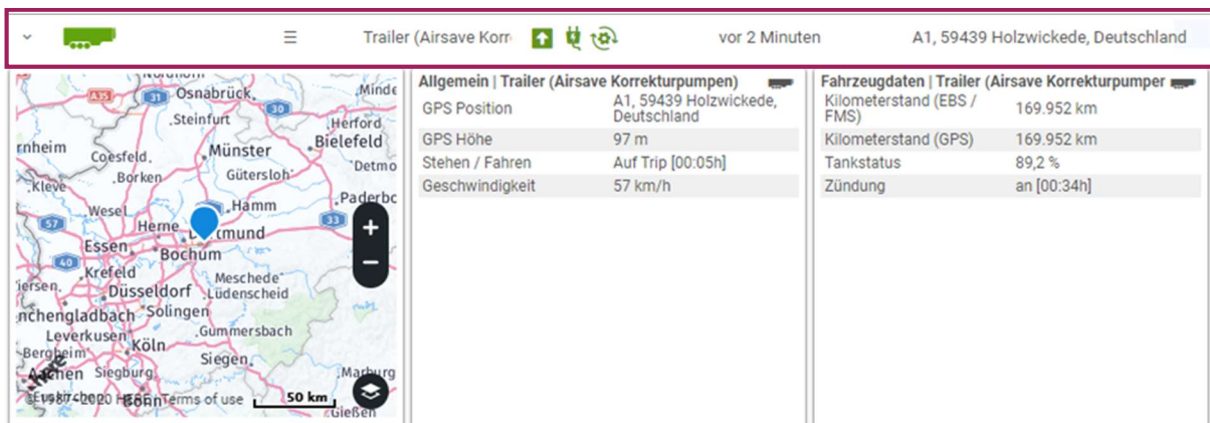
Trailer (Airsave Korre

vor 2 Minuten

A1, 59439 Holzwickede, Deutschland

Nordhorn
A35
31
Osnabrück
Minde
30
Steinfurt
Herford
rnheim
Bielefeld
Coesfeld
Münster
Detmo
Borken
Gütersloh
Kleve
Paderbo
Wesel
Hamm
57
Herne
Dortmund
33
Essen
+
Bochum
40
Krefeld
Meschede
Viersen
Düsseldorf
Lüdenscheid
nchengladbach
Solingen
Leverkusen
Gummersbach
Bergheim
Köln
Siegen
Aachen
Siegburg
Marburg
Euskirchen
Bonn
Gießen
©1987-2020 HERE
Terms of use
50 km

Allgemein | Trailer (Airsave Korrekturpumpen)

| GPS Position | A1, 59439 Holzwickede, Deutschland |
|---|---|
| GPS Höhe | 97 m |
| Stehen / Fahren | Auf Trip [00:05h] |
| Geschwindigkeit | 57 km/h |

Fahrzeugdaten | Trailer (Airsave Korrekturpumper

| Kilometerstand (EBS / FMS) | 169.952 km |
|---|---|
| Kilometerstand (GPS) | 169.952 km |
| Tankstatus | 89,2 % |
| Zündung | an [00:34h] |